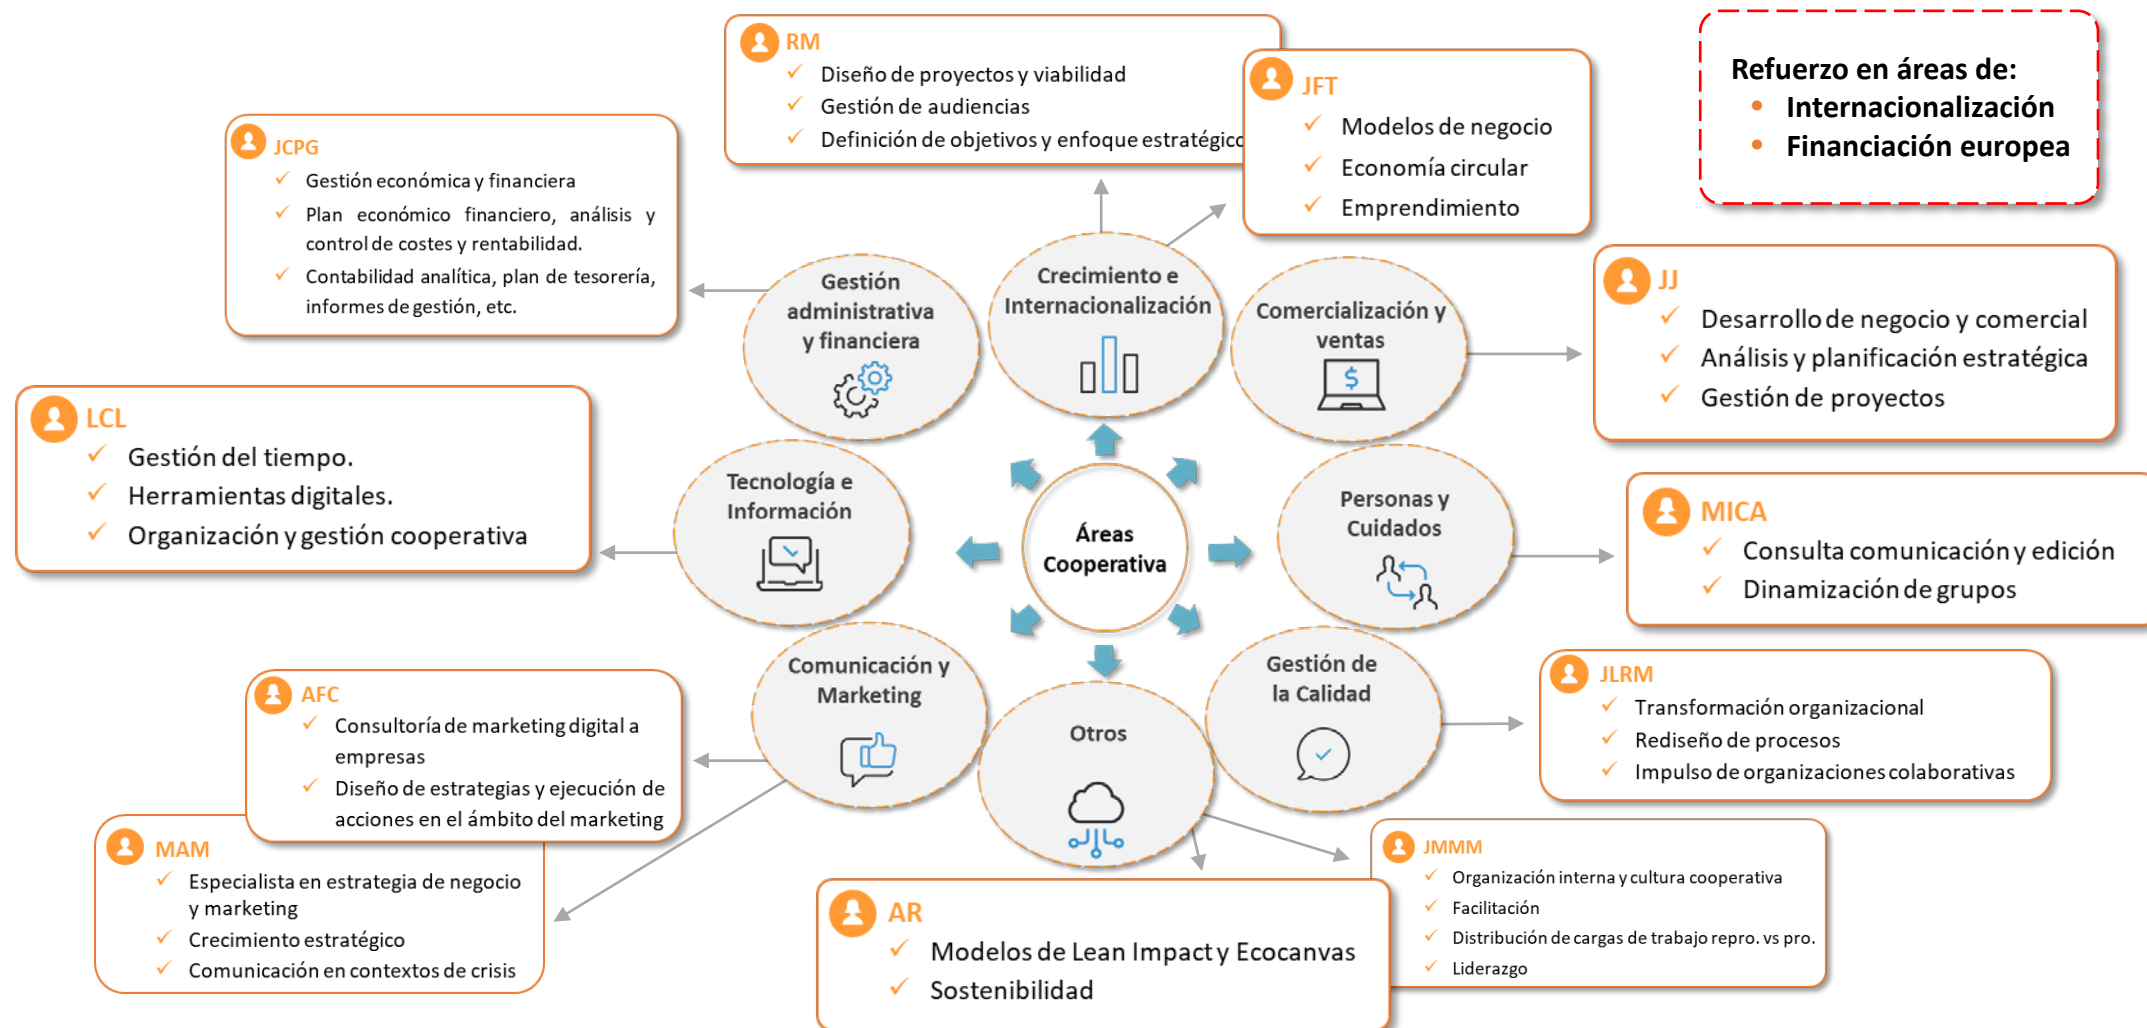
RM
✓ Diseño de proyectos y viabilidad
✓ Gestión de audiencias
✓ Definición de objetivos y enfoque estratégico

JFT
✓ Modelos de negocio
✓ Economía circular
✓ Emprendimiento

Refuerzo en áreas de:
• Internacionalización
• Financiación europea

JCPG
✓ Gestión económica y financiera
✓ Plan económico financiero, análisis y control de costes y rentabilidad.
✓ Contabilidad analítica, plan de tesorería, informes de gestión, etc.

Gestión administrativa y financiera

Crecimiento e Internacionalización

Comercialización y ventas

JJ
✓ Desarrollo de negocio y comercial
✓ Análisis y planificación estratégica
✓ Gestión de proyectos

LCL
✓ Gestión del tiempo.
✓ Herramientas digitales.
✓ Organización y gestión cooperativa

Tecnología e Información

Áreas Cooperativa

Personas y Cuidados

MICA
✓ Consulta comunicación y edición
✓ Dinamización de grupos

Comunicación y Marketing

Gestión de la Calidad

Otros

AFC
✓ Consultoría de marketing digital a empresas
✓ Diseño de estrategias y ejecución de acciones en el ámbito del marketing

JLRM
✓ Transformación organizacional
✓ Rediseño de procesos
✓ Impulso de organizaciones colaborativas

MAM
✓ Especialista en estrategia de negocio y marketing
✓ Crecimiento estratégico
✓ Comunicación en contextos de crisis

JMMM
✓ Organización interna y cultura cooperativa
✓ Facilitación
✓ Distribución de cargas de trabajo repro. vs pro.
✓ Liderazgo

AR
✓ Modelos de Lean Impact y Ecocanvas
✓ Sostenibilidad